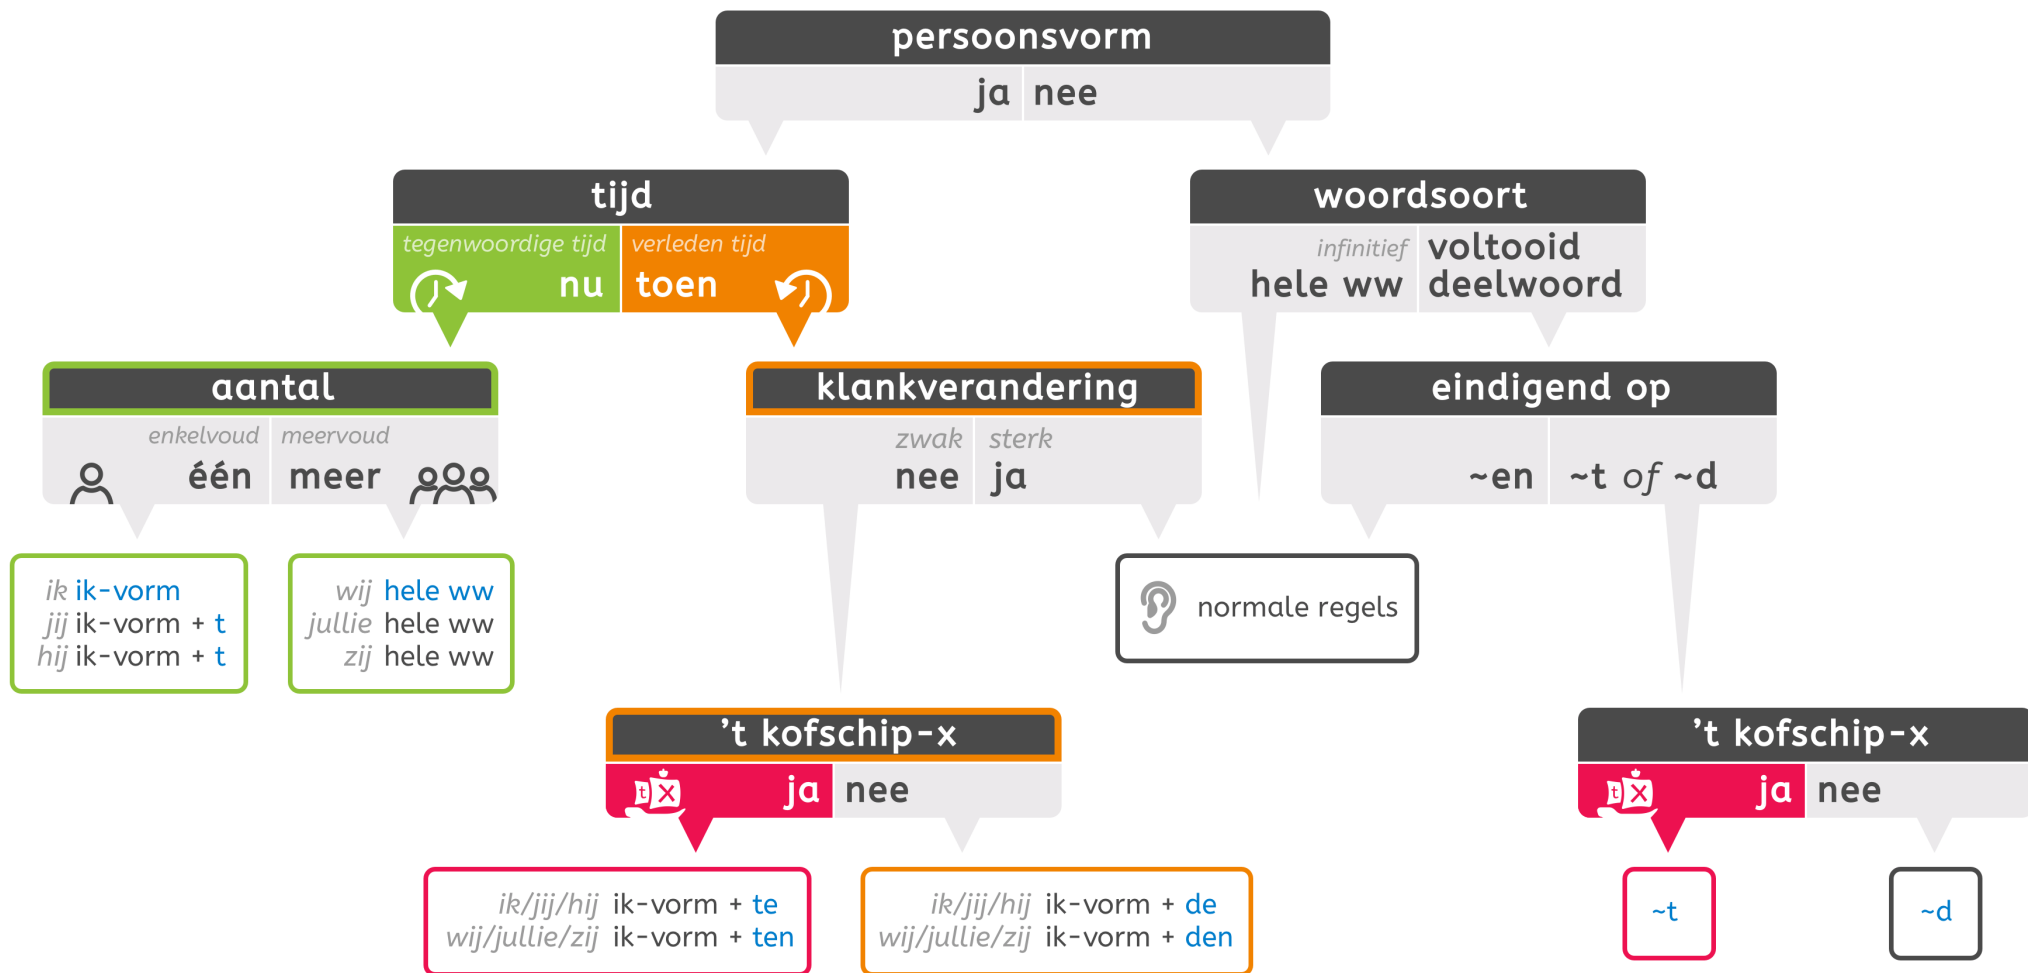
persoonsvorm
ja nee

tijd
tegenwoordige tijd nu
verleden tijd toen

woordsoort
infinitief hele ww
voltooid deelwoord

aantal
enkelvoud één
meervoud meer

klankverandering
zwak nee
sterk ja

eindigend op
~en
~t of ~d

ik ik-vorm
jij ik-vorm + t
hij ik-vorm + t

wij hele ww
jullie hele ww
zij hele ww

normale regels

't kofschip-x
t x ja
nee

't kofschip-x
t x ja
nee

ik/jij/hij ik-vorm + te
wij/jullie/zij ik-vorm + ten

ik/jij/hij ik-vorm + de
wij/jullie/zij ik-vorm + den

~t

~d